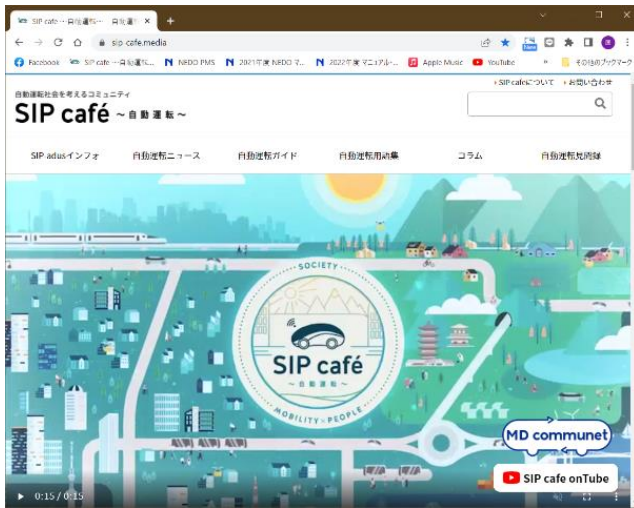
SIP cafe – 自動運転… 自動運転 ×
+
sip-cafe.media
Facebook SIP cafe – 自動運転… NEDO PMS 2021年度 NEDO マ… 2022年度 マニュアル… Apple Music YouTube » その他のブックマーク

自動運転社会を考えるコミュニティ
SIP café ～自動運転～
» SIP caféについて » お問い合わせ

SIP adusインフォ 自動運転ニュース 自動運転ガイド 自動運転用語集 コラム 自動運転見聞録

SOCIETY
SIP café
～自動運転～
MOBILITY PEOPLE
MD communet
SIP cafe onTube
0:15 / 0:15